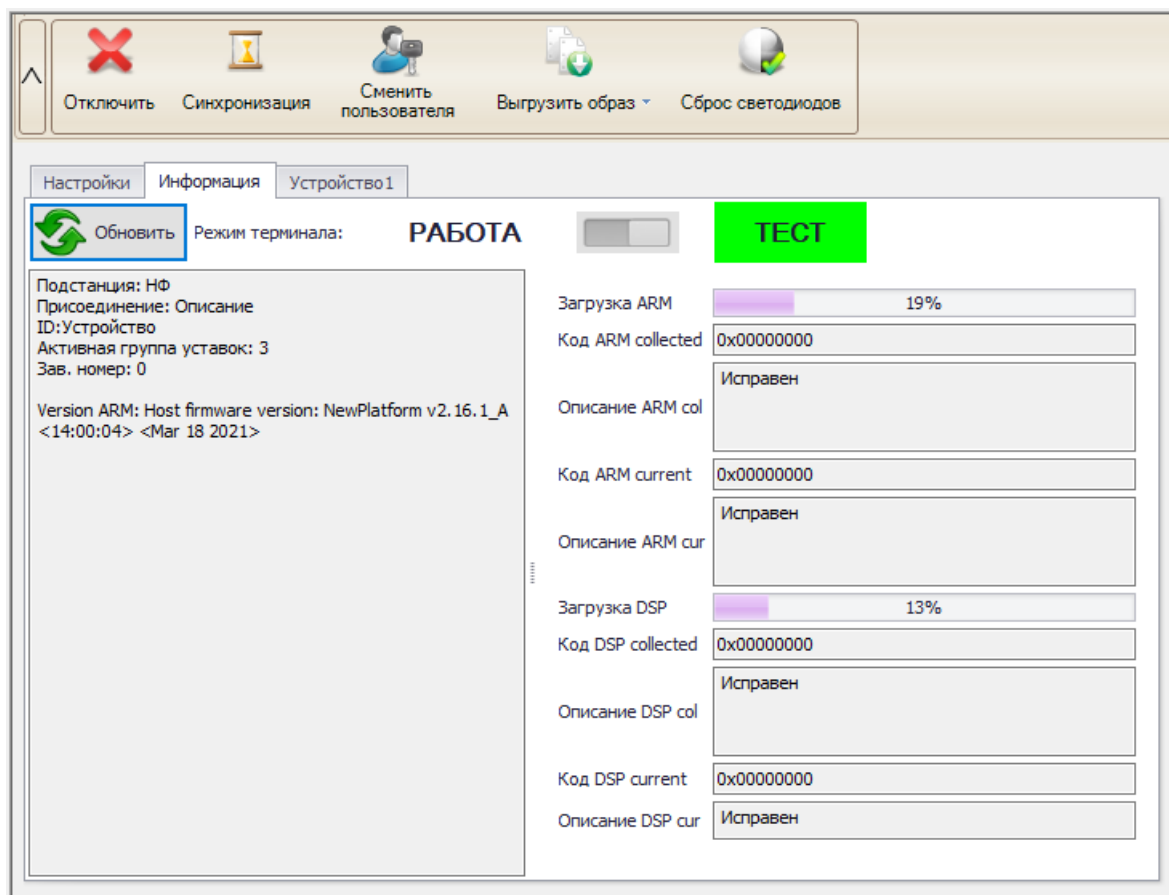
Отключить
Синхронизация
Сменить пользователя
Выгрузить образ
Сброс светодиодов

Настройки
Информация
Устройство1

Обновить
Режим терминала:
РАБОТА
ТЕСТ

Подстанция: НФ
Присоединение: Описание
ID:Устройство
Активная группа уставок: 3
Зав. номер: 0

Version ARM: Host firmware version: NewPlatform v2.16.1_A <14:00:04> <Mar 18 2021>

Загрузка ARM
19%
Код ARM collected
0x00000000
Описание ARM col
Исправен
Код ARM current
0x00000000
Описание ARM cur
Исправен
Загрузка DSP
13%
Код DSP collected
0x00000000
Описание DSP col
Исправен
Код DSP current
0x00000000
Описание DSP cur
Исправен